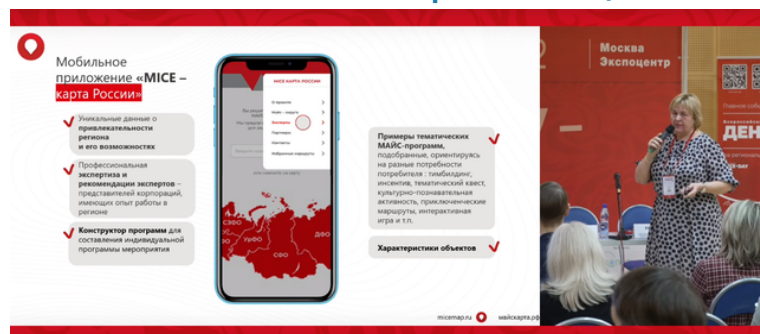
Мобильное приложение «MICE – карта России»

Уникальные данные о привлекательности региона и его возможностях

Профессиональная экспертиза и рекомендации экспертов – представителей корпораций, имеющих опыт работы в регионе

Конструктор программ для составления индивидуальной программы мероприятия

MICE КАРТА РОССИИ

О проекте
Места - объекты
Контакты
Партнеры
Контакты
Избранные маршруты

ЦФО
УФО
ДФО

Примеры тематических МАЙС-программ, подобранные, ориентирующие на разные потребности потребителя : тимбилдинг, инсентив, тематический квест, культурно-познавательная активность, приключенческие маршруты, интерактивная игра и т.п.

Характеристики объектов

micemap.ru
майскарта.рф

Москва Экспоцентр

ДЕН